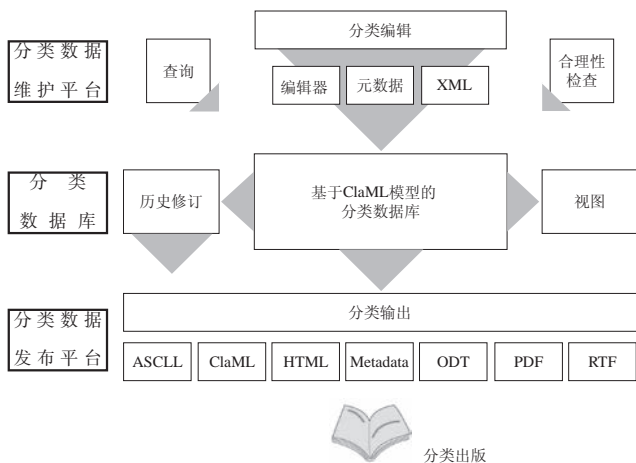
分类数据维护平台

分类编辑

查询

编辑器

元数据

XML

合理性检查

分类数据库

历史修订

基于ClaML模型的分类数据库

视图

分类数据发布平台

分类输出

ASCLL

ClaML

HTML

Metadata

ODT

PDF

RTF

分类出版